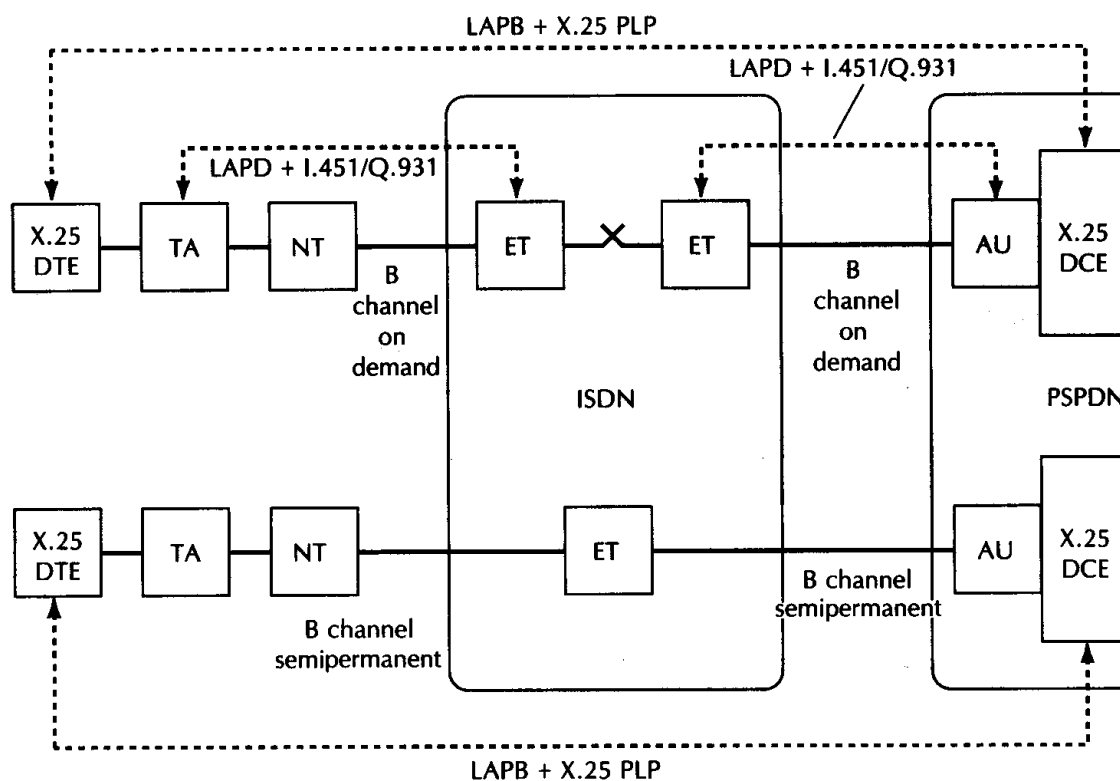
LAPB + X.25 PLP

LAPD + I.451/Q.931

LAPD + I.451/Q.931

X.25 DTE

TA

NT

ET

ET

AU

X.25 DCE

B channel on demand

B channel on demand

ISDN

PSPDN

X.25 DTE

TA

NT

ET

AU

X.25 DCE

B channel semipermanent

B channel semipermanent

LAPB + X.25 PLP